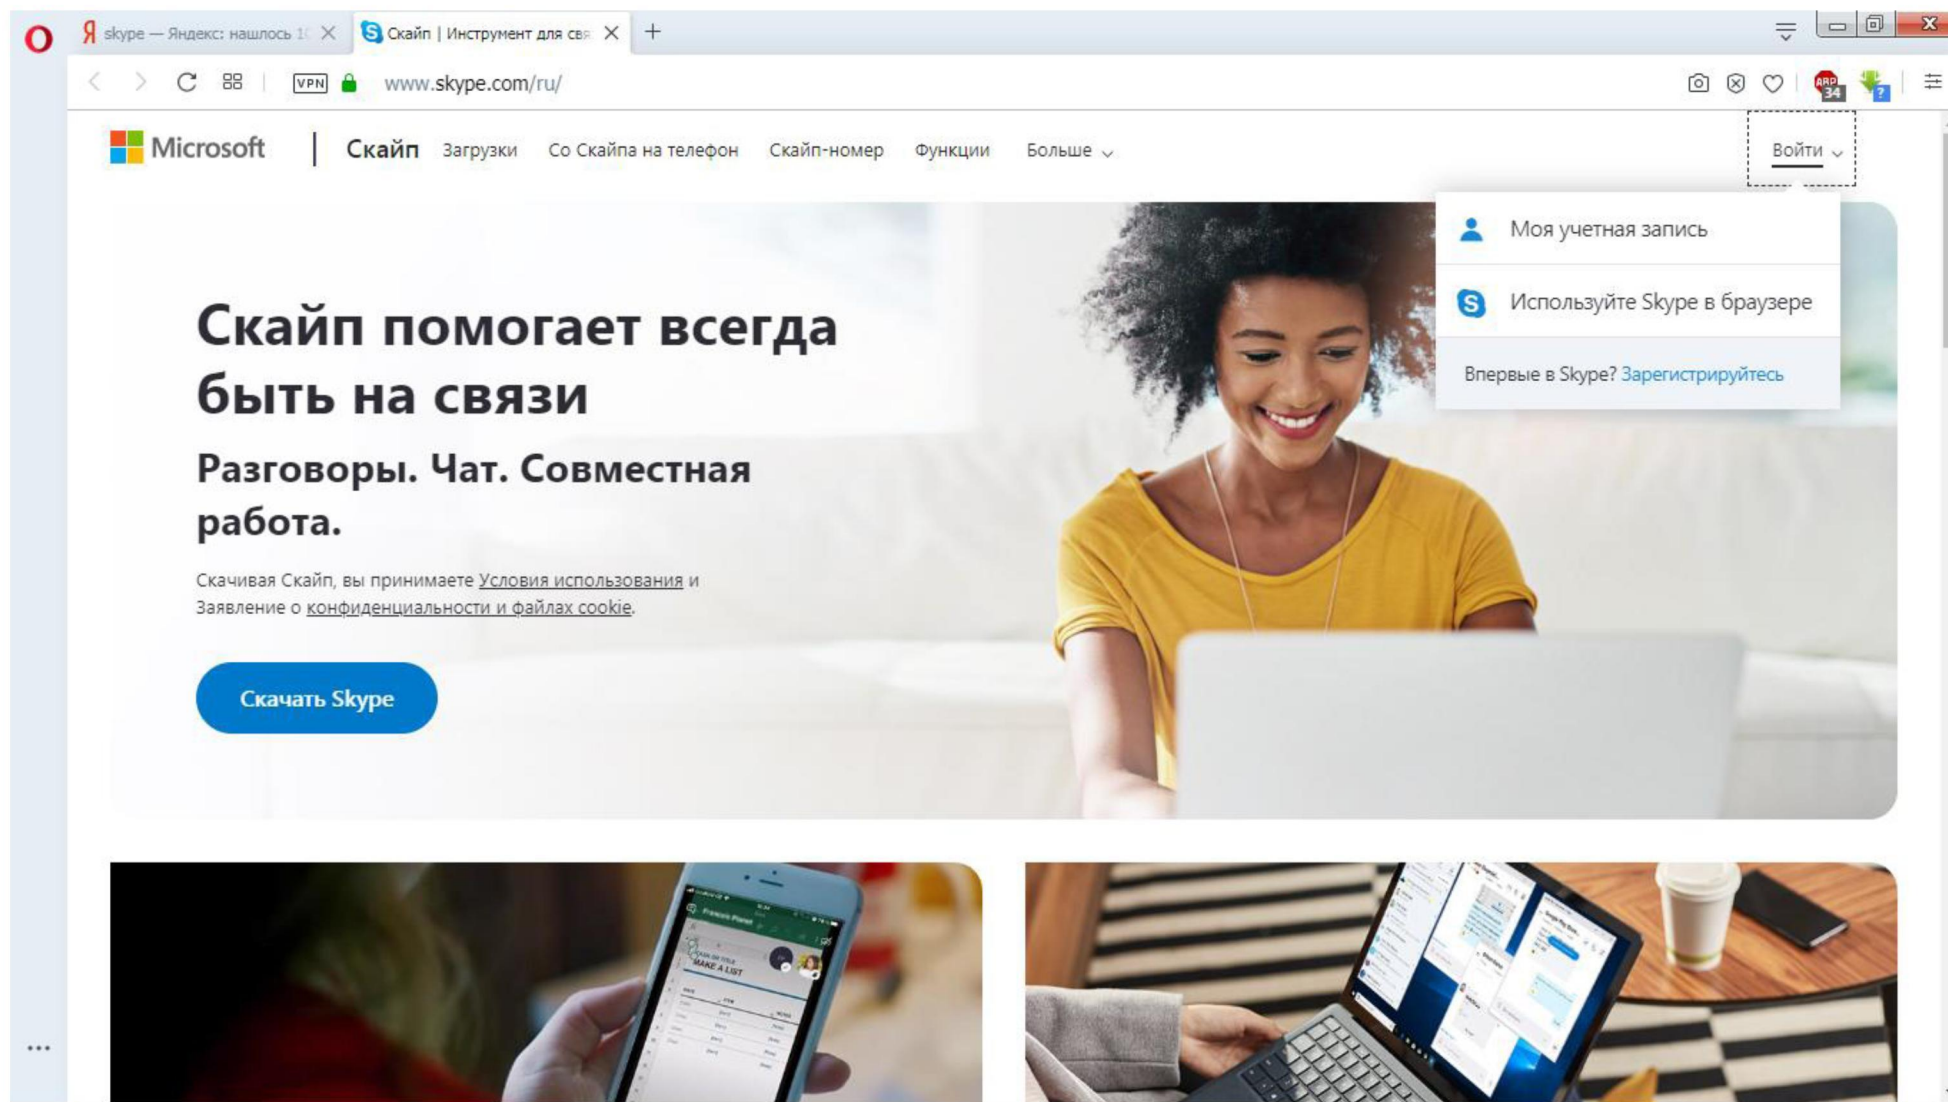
skype — Яндекс: нашлось 1(

Скайп | Инструмент для св

VPN www.skype.com/ru/

Microsoft | Скайп Загрузки Со Скайпа на телефон Скайп-номер Функции Больше

Войти

Моя учетная запись

Используйте Skype в браузере

Впервые в Skype? Зарегистрируйтесь

Скайп помогает всегда быть на связи

Разговоры. Чат. Совместная работа.

Скачивая Скайп, вы принимаете Условия использования и Заявление о конфиденциальности и файлах cookie.

Скачать Skype

MAKE A LIST